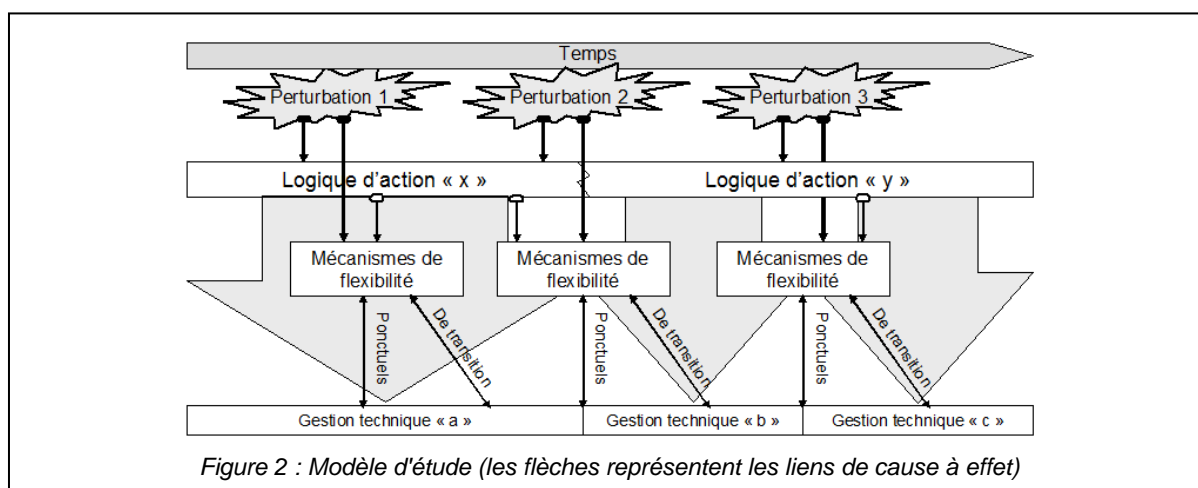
Temps

Perturbation 1

Perturbation 2

Perturbation 3

Logique d'action « x »

Logique d'action « y »

Mécanismes de flexibilité

Mécanismes de flexibilité

Mécanismes de flexibilité

Ponctuels

De transition

Ponctuels

De transition

Ponctuels

De transition

Gestion technique « a »

Gestion technique « b »

Gestion technique « c »

Figure 2 : Modèle d'étude (les flèches représentent les liens de cause à effet)